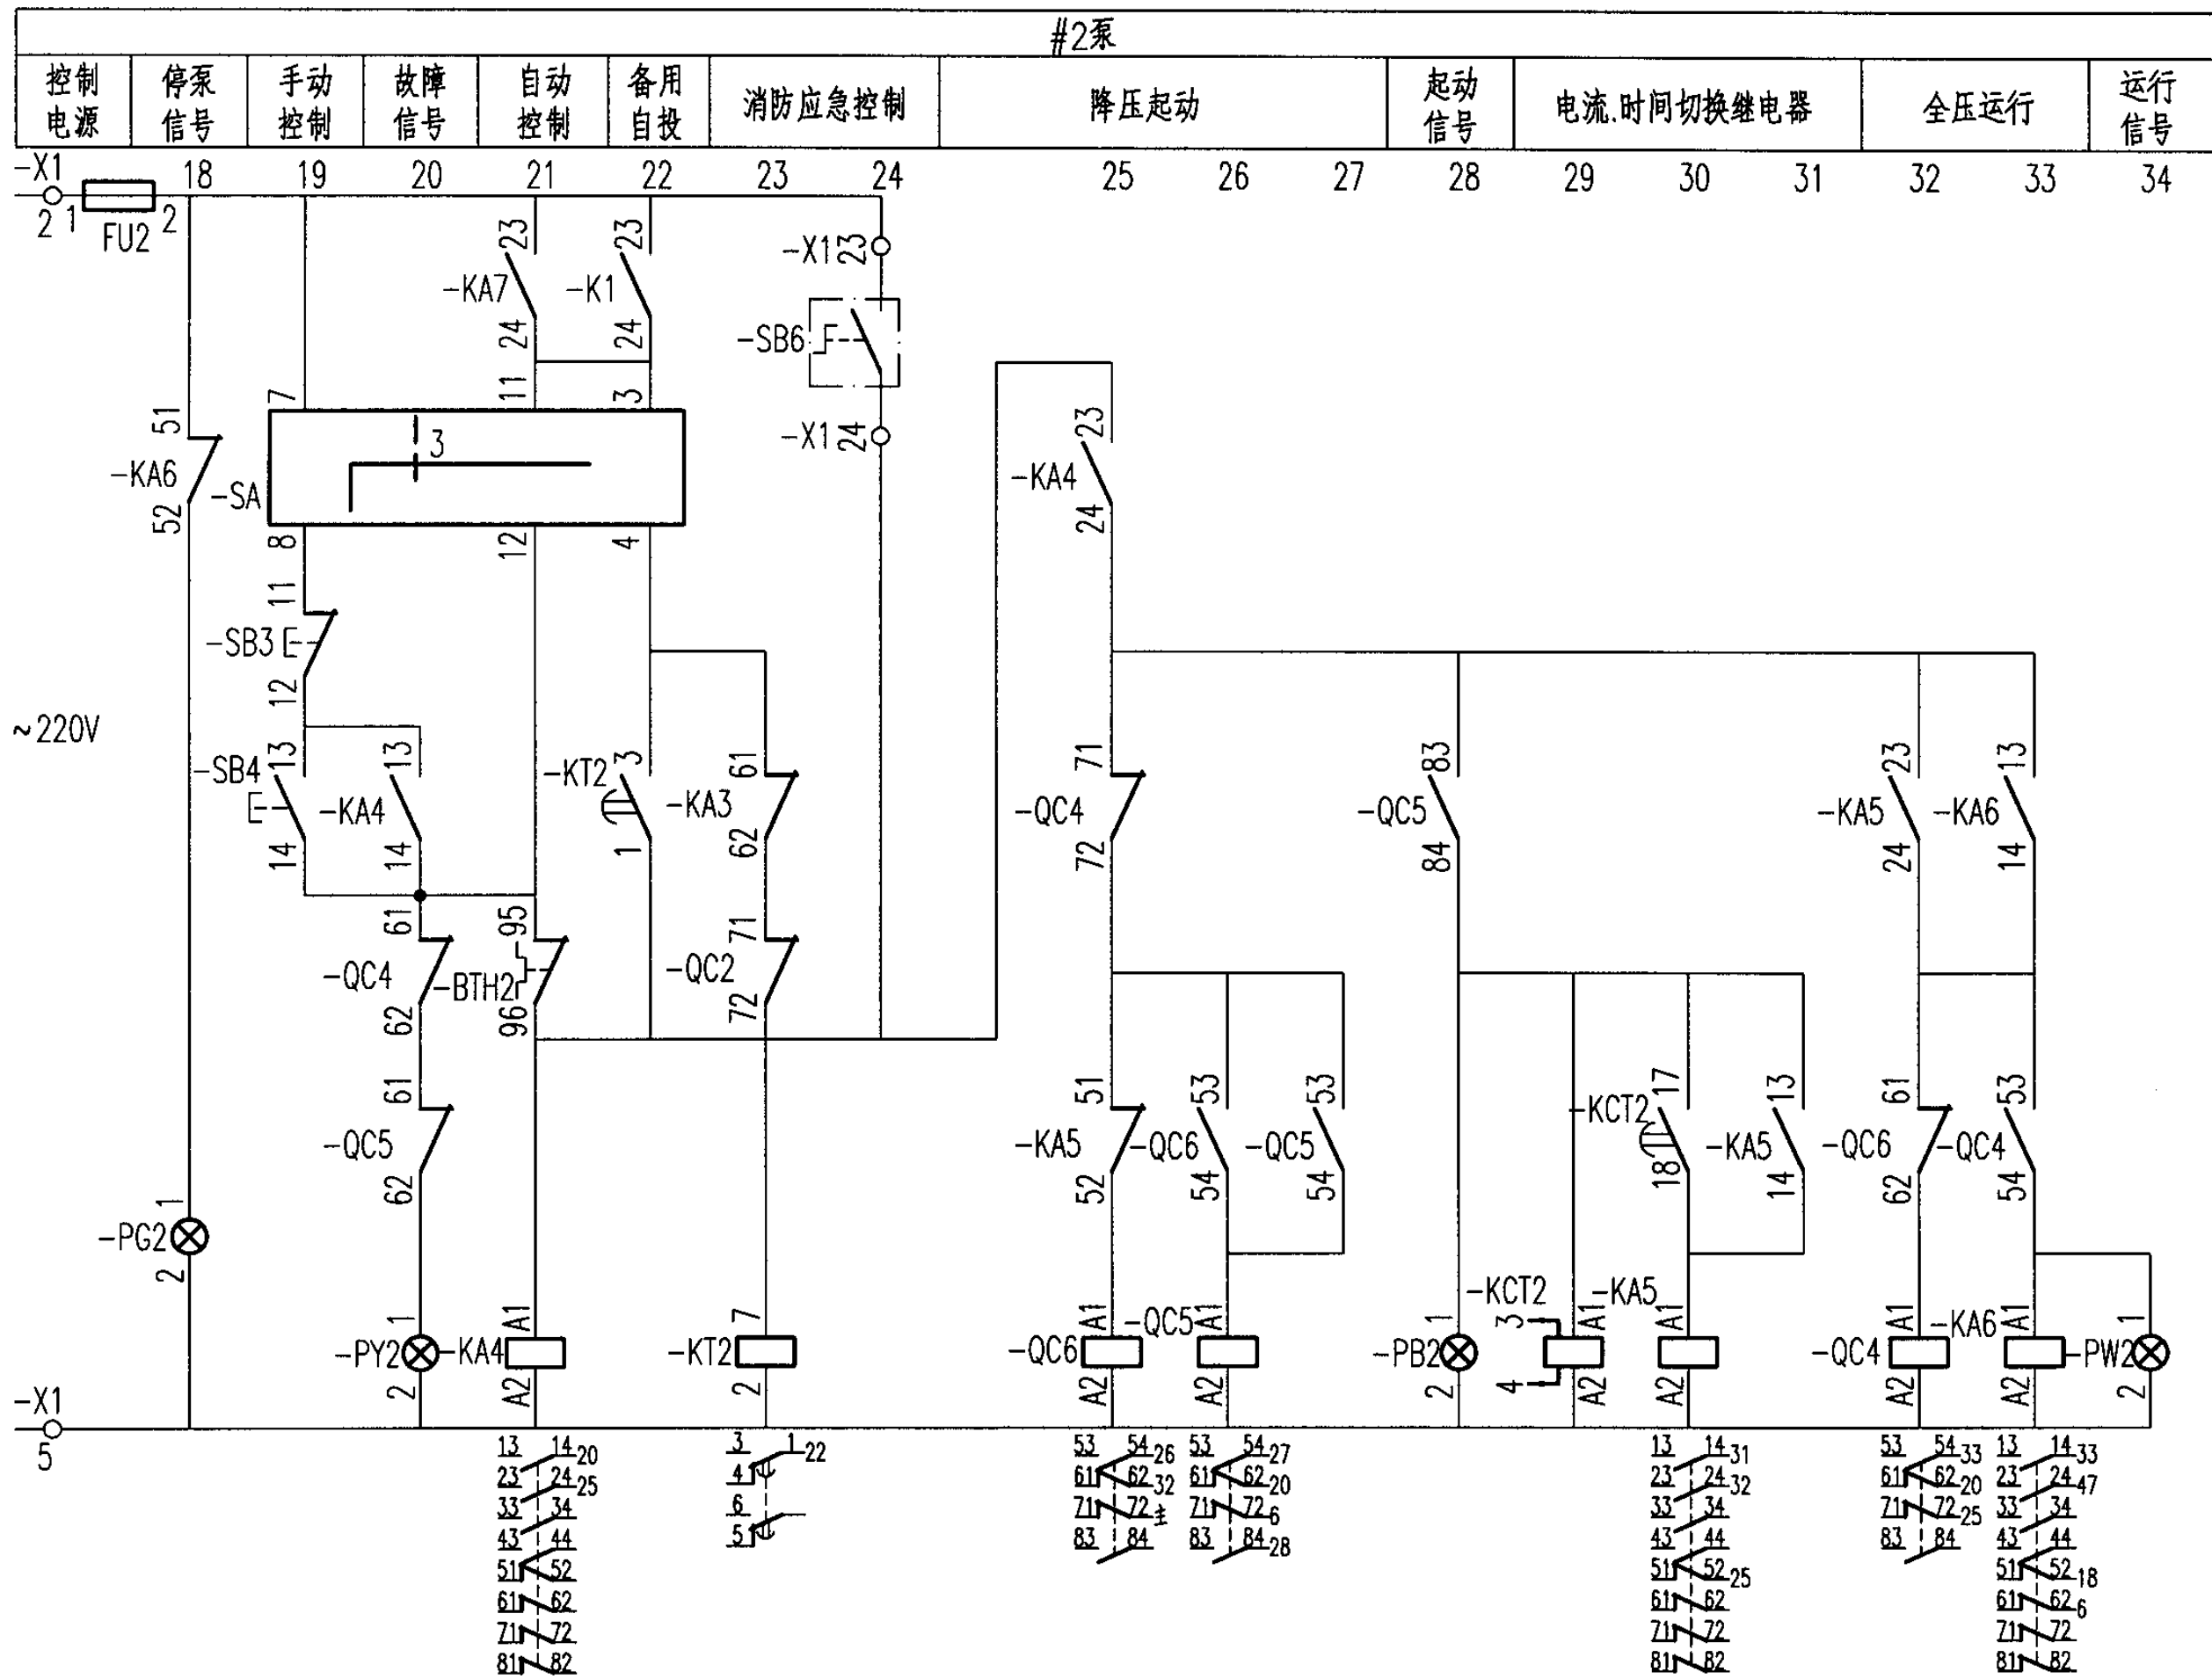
#2泵

| 控制电源 | 停泵信号 | 手动控制 | 故障信号 | 自动控制 | 备用自投 | 消防应急控制 | 降压起动 | 起动信号 | 电流.时间切换继电器 | 全压运行 | 运行信号 |
|---|---|---|---|---|---|---|---|---|---|---|---|

-X1 18 19 20 21 22 23 24 25 26 27 28 29 30 31 32 33 34

2 1 FU2 2

-KA7 23 24 -K1 23 24

-X1 23 -SB6 -X1 24

-KA6 51 52 -SA 7 8 11 12 3 4 3

-KA4 23 24

-SB3 11 12

~220V

-SB4 13 14 -KA4 13 14 -KT2 3 1 -KA3 61 62 -QC4 71 72 -QC5 83 84 -KA5 23 24 -KA6 13 14

-QC4 61 62 -BTH2 95 96 -QC2 71 72

-QC5 61 62

-KA5 51 52 -QC6 53 54 -QC5 53 54 -KCT2 17 18 -KA5 13 14 -QC6 61 62 -QC4 53 54

-PG2 1 2 -PY2 1 2 -KA4 A1 A2 -KT2 7 2 -QC6 A1 A2 -QC5 A1 A2 -PB2 1 2 -KCT2 3 4 A1 A2 -KA5 A1 A2 -QC4 A1 A2 -KA6 A1 A2 -PW2 1 2

-X1 5

13 14 20
23 24 25
33 34
43 44
51 52
61 62
71 72
81 82

3 1 22
4
6
5

53 54 26
61 62 32
71 72 ±
83 84

53 54 27
61 62 20
71 72 6
83 84 28

13 14 31
23 24 32
33 34
43 44
51 52 25
61 62
71 72
81 82

53 54 33
61 62 20
71 72 25
83 84

13 14 33
23 24 47
33 34
43 44
51 52 18
61 62 6
71 72
81 82